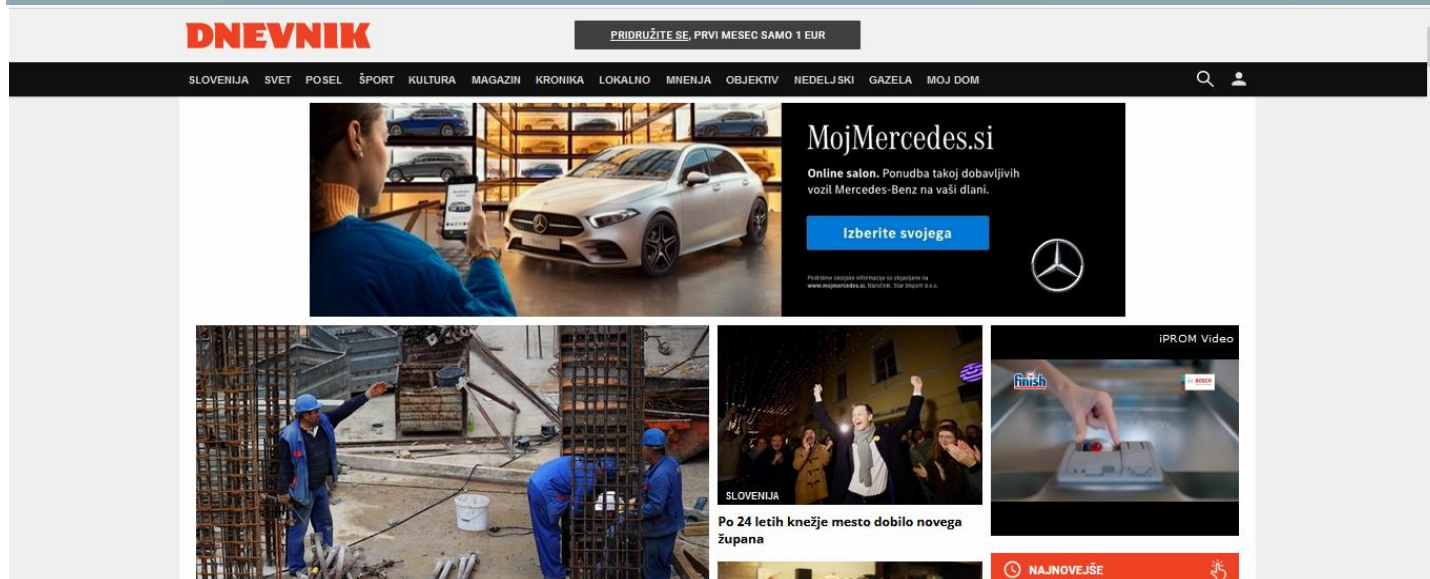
DNEVNIK

PRIDRUŽITE SE, PRVI MESEC SAMO 1 EUR

SLOVENIJA SVET POSEL ŠPORT KULTURA MAGAZIN KRONIKA LOKALNO MNENJA OBJEKTIV NEDELJSKI GAZELA MOJ DOM

MojMercedes.si

Online salon. Ponudba takoj dobavljivih vozil Mercedes-Benz na vaši dlani.

Izberite svojega

Podrobne zledjake informacije so objavljene na www.mojmercedes.si. Naročnik: Star Import d.o.o.

iPROM Video

finish

BOSCH

SLOVENIJA

Po 24 letih knežje mesto dobilo novega župana

NAJNOVEJŠE